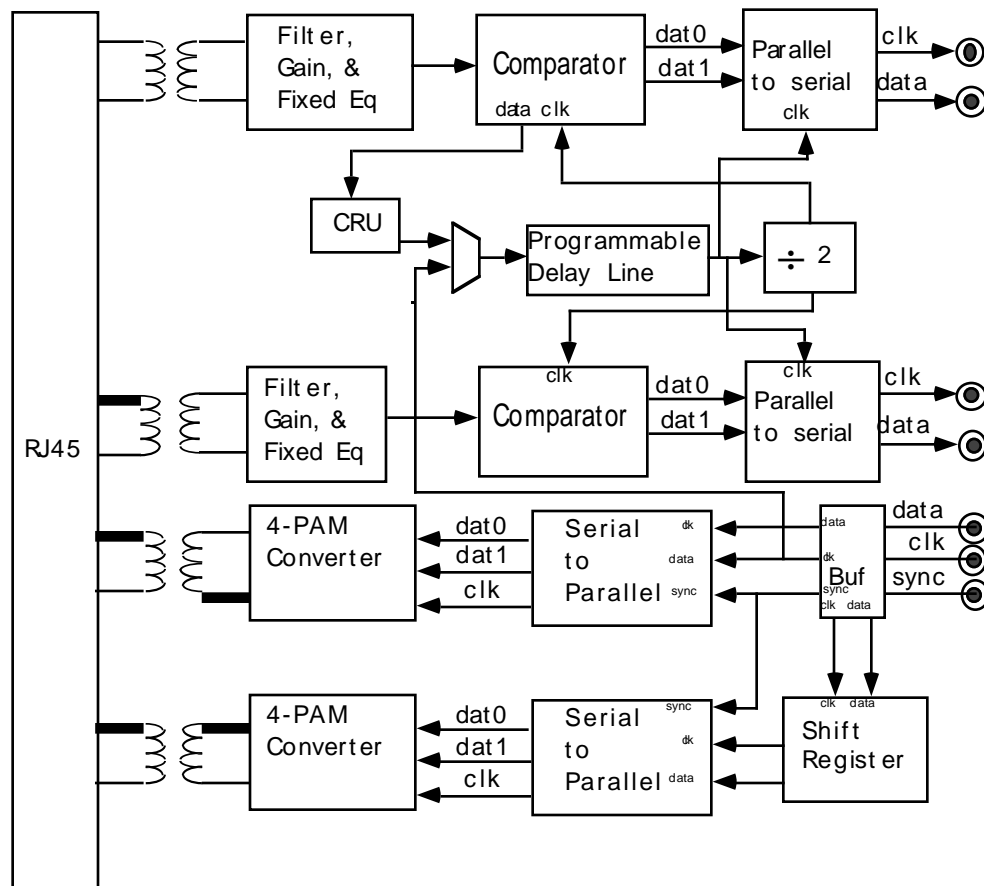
RJ45

Filter, Gain, & Fixed Eq

Comparator

data clk

dat0

dat1

Parallel to serial

clk

clk

data

CRU

Programmable Delay Line

$\div$ 2

Filter, Gain, & Fixed Eq

clk

Comparator

dat0

dat1

clk

Parallel to serial

clk

data

4-PAM Converter

dat0

dat1

clk

Serial to Parallel

clk

data

sync

data

clk

Buf

sync

clk data

data

clk

sync

4-PAM Converter

dat0

dat1

clk

Serial to Parallel

sync

clk

data

clk data

Shift Register